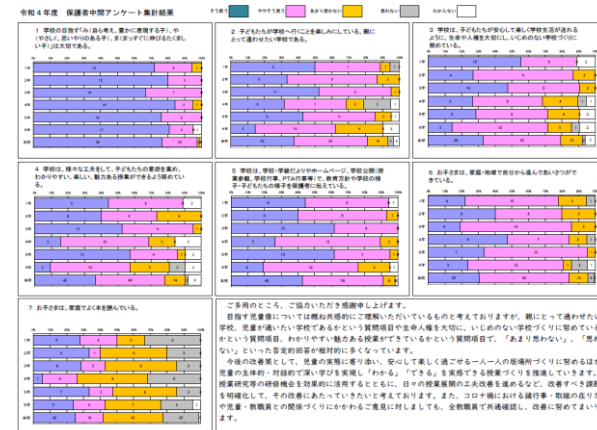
令和４年度　保護者中間アンケート集計結果

そう思う　ややそう思う　あまり思わない　思わない　わからない

１　学校の目指す「み（自ら考え、豊かに表現する子）、や（やさしく、思いやりのある子）、ま（まっすぐに伸びるたくましい子）」は大切である。

２　子どもたちが学校へ行くことを楽しみにしている。朝にとって通わせたい学校である。

３　学校は、子どもたちが安心して楽しく学校生活が送れるように、生命や人権を大切にし、いじめのない学校づくりに努めている。

４　学校は、様々な工夫をして、子どもたちの意欲を高め、わかりやすい、楽しい、魅力ある授業ができるよう努めている。

５　学校は、学校・学年だよりやホームページ、学校公開（授業参観、学校行事、PTA行事等）、教育方針や学校の様子・子どもたちの様子を保護者に伝えている。

６　お子さまは、家庭・地域で自分から進んであいさつができている。

７　お子さまは、家庭でよく本を読んでいる。

ご多用のところ、ご協力いただき感謝申し上げます。
　目指す児童像については概ね共感がいただけているものと考えておりますが、朝にとって通わせたい学校、児童が通いたい学校であるかという質問項目や生命と人権を大切に、いじめのない学校づくりに努めているかという質問項目、わかりやすい魅力ある授業ができているかという質問項目で、「あまり思わない」「思わない」といった否定的回答が相対的に多くなっています。
　今後の改善策として、児童の実態に寄り添い、安心して楽しく過ごせる一人一人の居場所づくりに努めるほか、児童の主体的・対話的で深い学びを実現し「わかる」「できる」を実感できる授業づくりを推進していきます。授業研究等の研修機会を効果的に活用するとともに、日々の授業展開の工夫改善を進めるなど、改善すべき課題を明確化して、その改善にあたっていきたいと考えております。また、コロナ禍における諸行事・取組の在り方や児童・教職員との関係づくりにかかわるご意見に対しましても、全教職員で共通確認し、改善に努めてまい